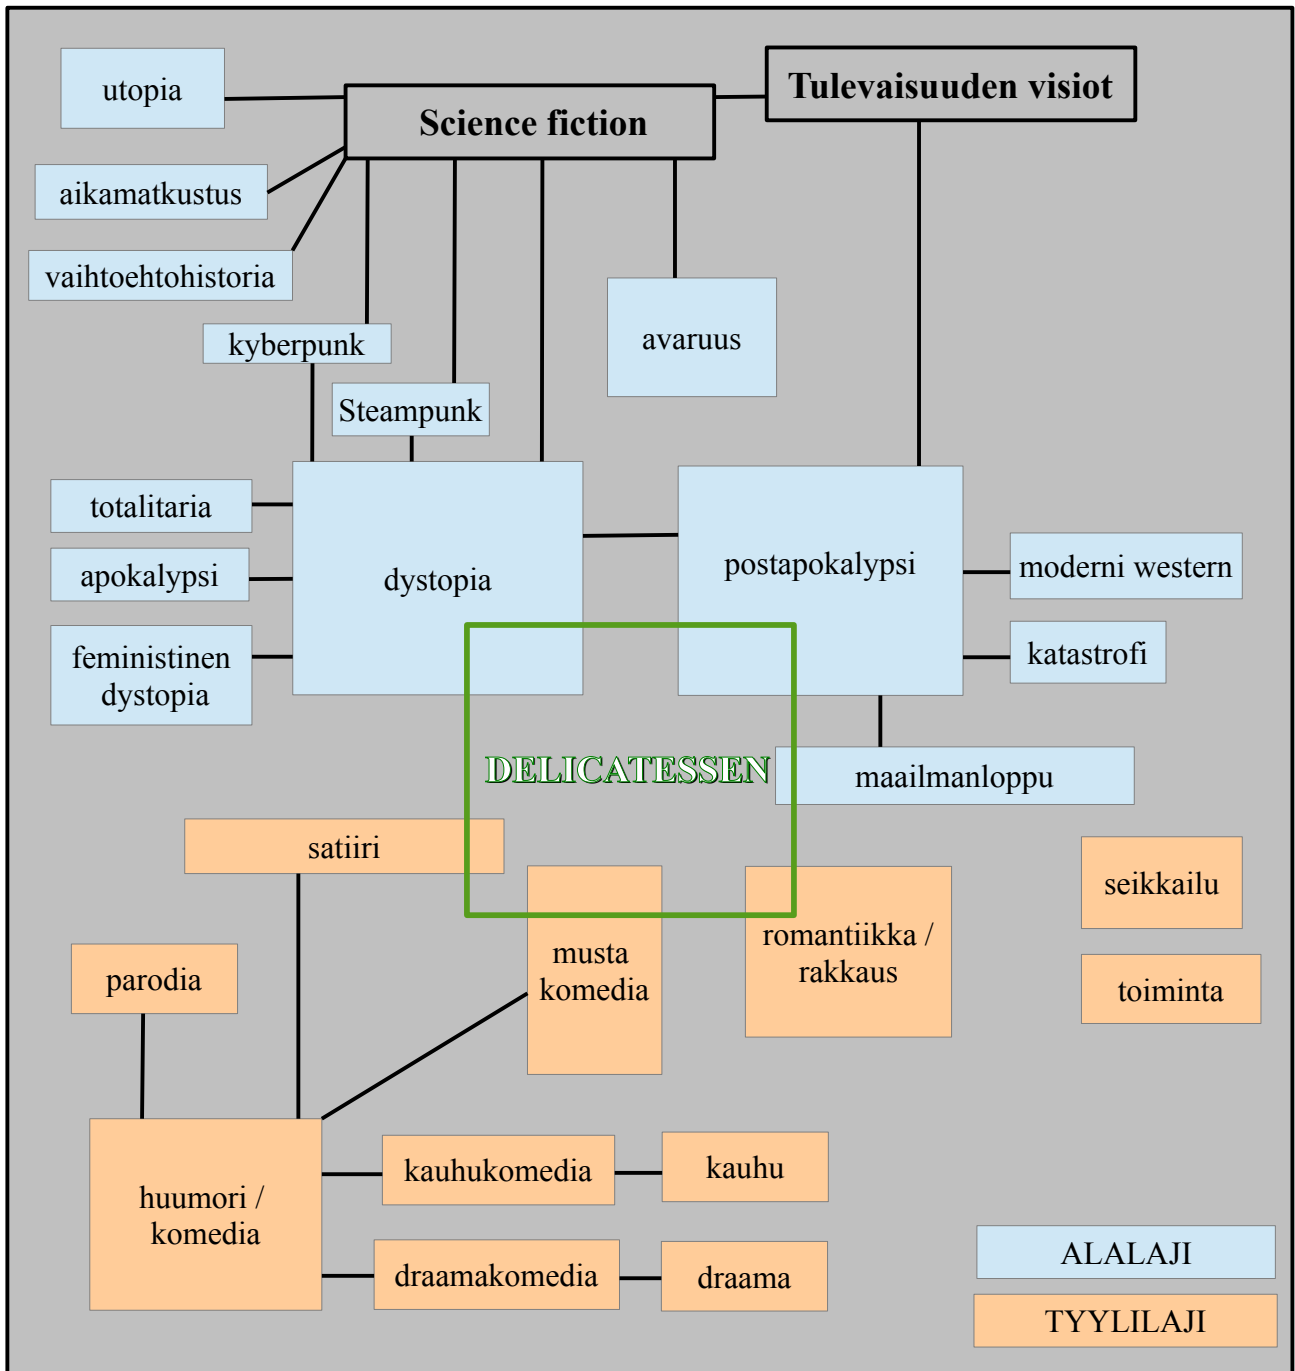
utopia

Science fiction

Tulevaisuuden visiot

aikamatkustus

vaihtoehtohistoria

kyberpunk

Steampunk

avaruus

totalitaria

apokalypsi

feministinen dystopia

dystopia

postapokalypsi

moderni western

katastrofi

DELICATESSEN

maailmanloppu

satiiri

seikkailu

musta komedia

romantiikka / rakkaus

toiminta

parodia

huumori / komedia

kauhukomedia

kauhu

draamakomedia

draama

ALALAJI

TYYLILAJI